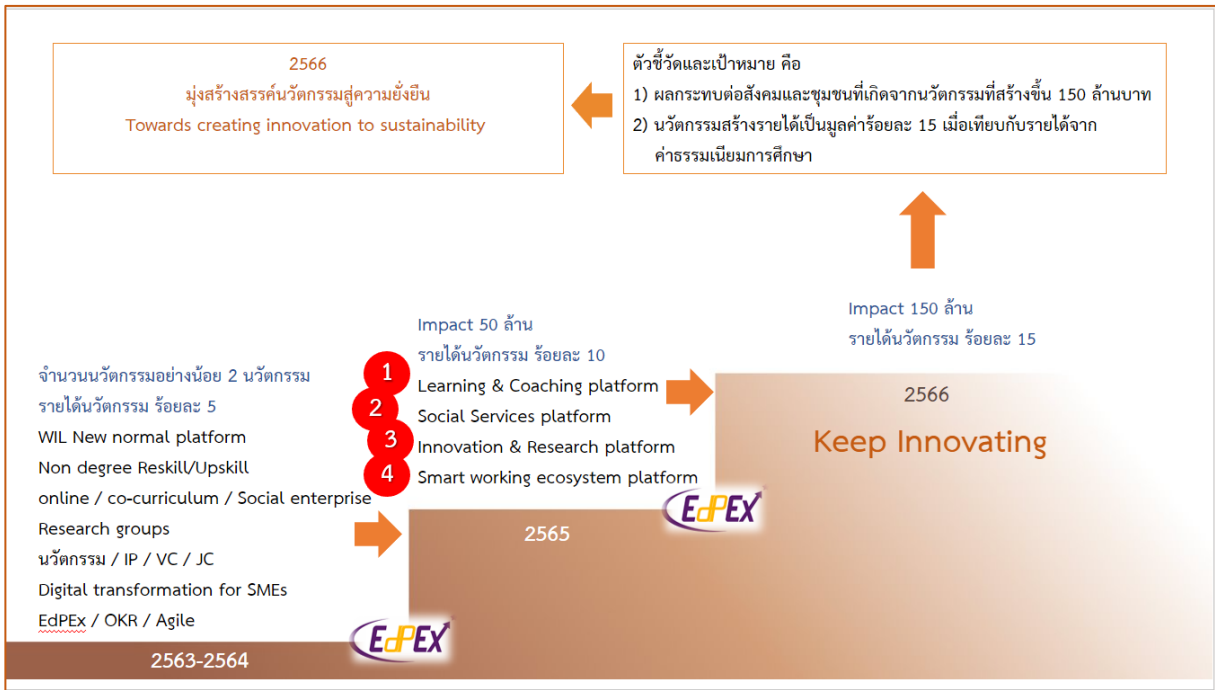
2566
มุ่งสร้างสรรค์นวัตกรรมสู่ความยั่งยืน
Towards creating innovation to sustainability

ตัวชี้วัดและเป้าหมาย คือ
1) ผลกระทบต่อสังคมและชุมชนที่เกิดจากนวัตกรรมที่สร้างขึ้น 150 ล้านบาท
2) นวัตกรรมสร้างรายได้เป็นมูลค่าร้อยละ 15 เมื่อเทียบกับรายได้จากค่าธรรมเนียมการศึกษา

Impact 150 ล้าน
รายได้นวัตกรรม ร้อยละ 15

Impact 50 ล้าน
รายได้นวัตกรรม ร้อยละ 10
1 Learning & Coaching platform
2 Social Services platform
3 Innovation & Research platform
4 Smart working ecosystem platform

2566
Keep Innovating

จำนวนนวัตกรรมอย่างน้อย 2 นวัตกรรม
รายได้นวัตกรรม ร้อยละ 5
WIL New normal platform
Non degree Reskill/Upskill
online / co-curriculum / Social enterprise
Research groups
นวัตกรรม / IP / VC / JC
Digital transformation for SMEs
EdPEx / OKR / Agile

EdPEx
2565
EdPEx
2563-2564